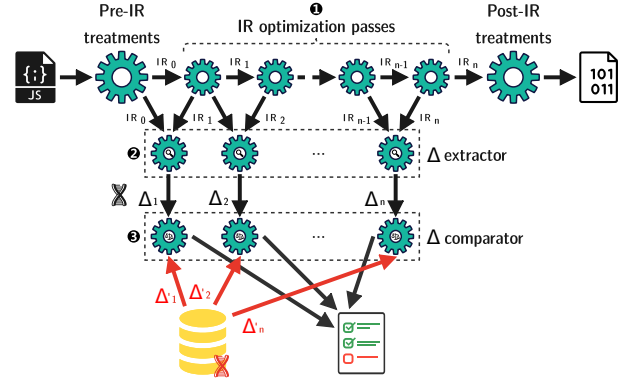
Pre-IR treatments

❶ IR optimization passes

Post-IR treatments

{;}
JS

IR 0

IR 1

IR n-1

IR n

101
011

IR 0

IR 1

IR 2

IR n-1

IR n

❷

...

Δ extractor

Δ 1

Δ 2

Δ n

❸

...

Δ comparator

Δ'1

Δ'2

Δ'n